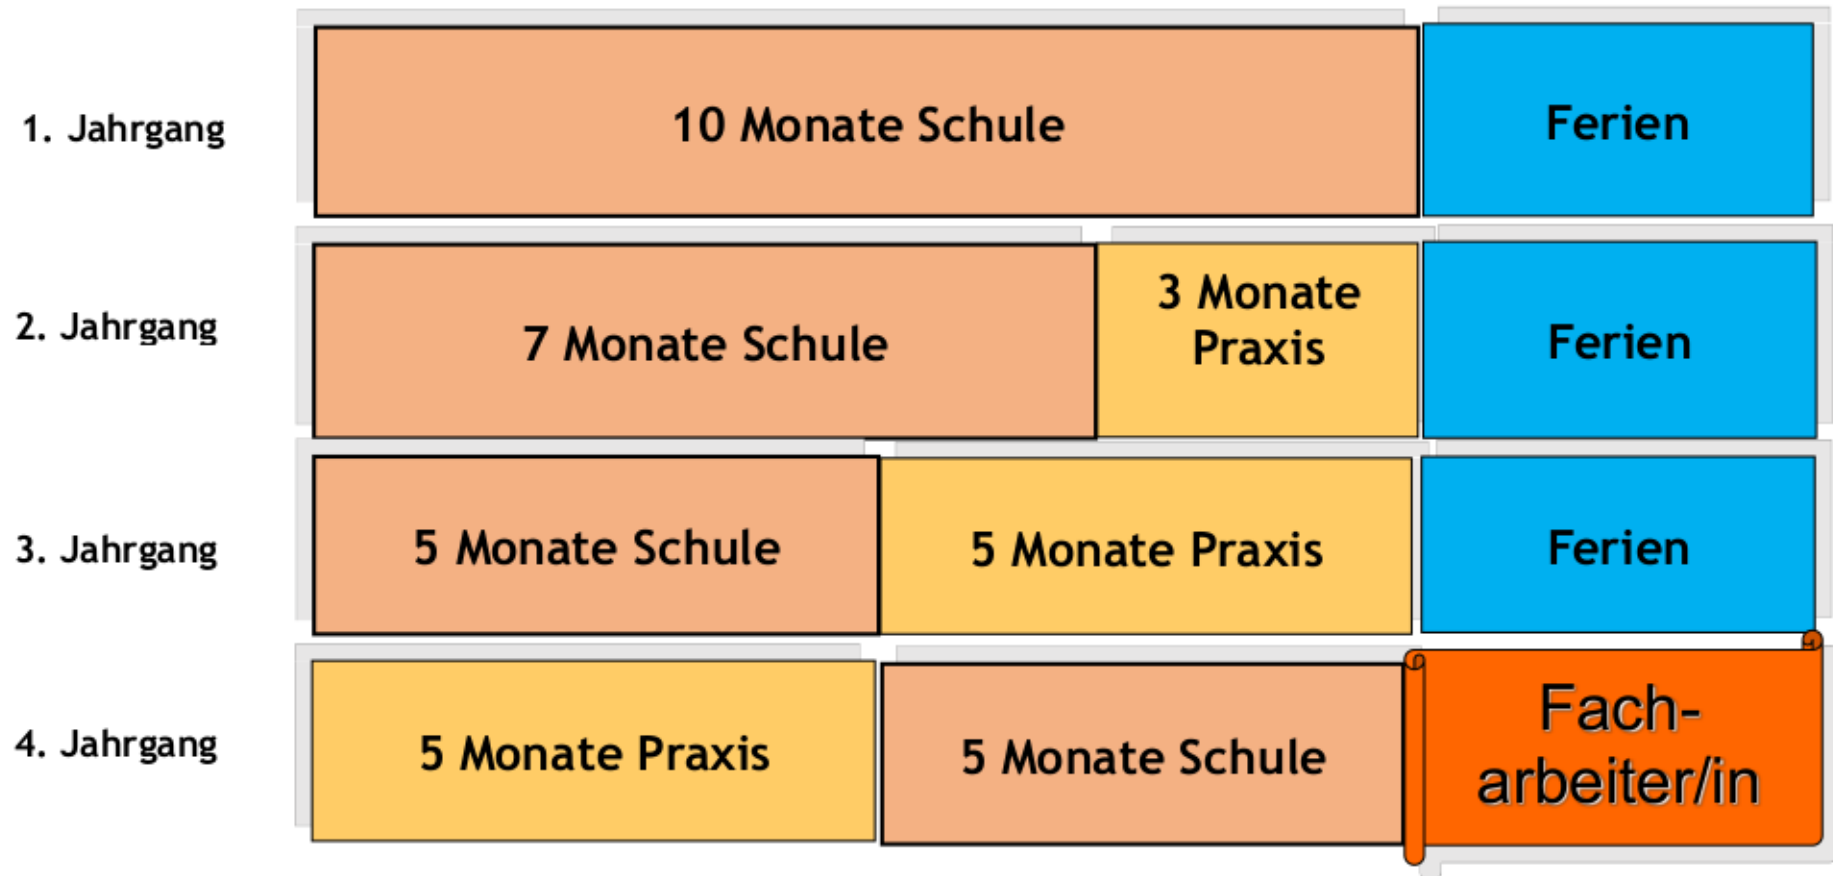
1. Jahrgang

10 Monate Schule

Ferien

2. Jahrgang

7 Monate Schule

3 Monate Praxis

Ferien

3. Jahrgang

5 Monate Schule

5 Monate Praxis

Ferien

4. Jahrgang

5 Monate Praxis

5 Monate Schule

Fach-arbeiter/in